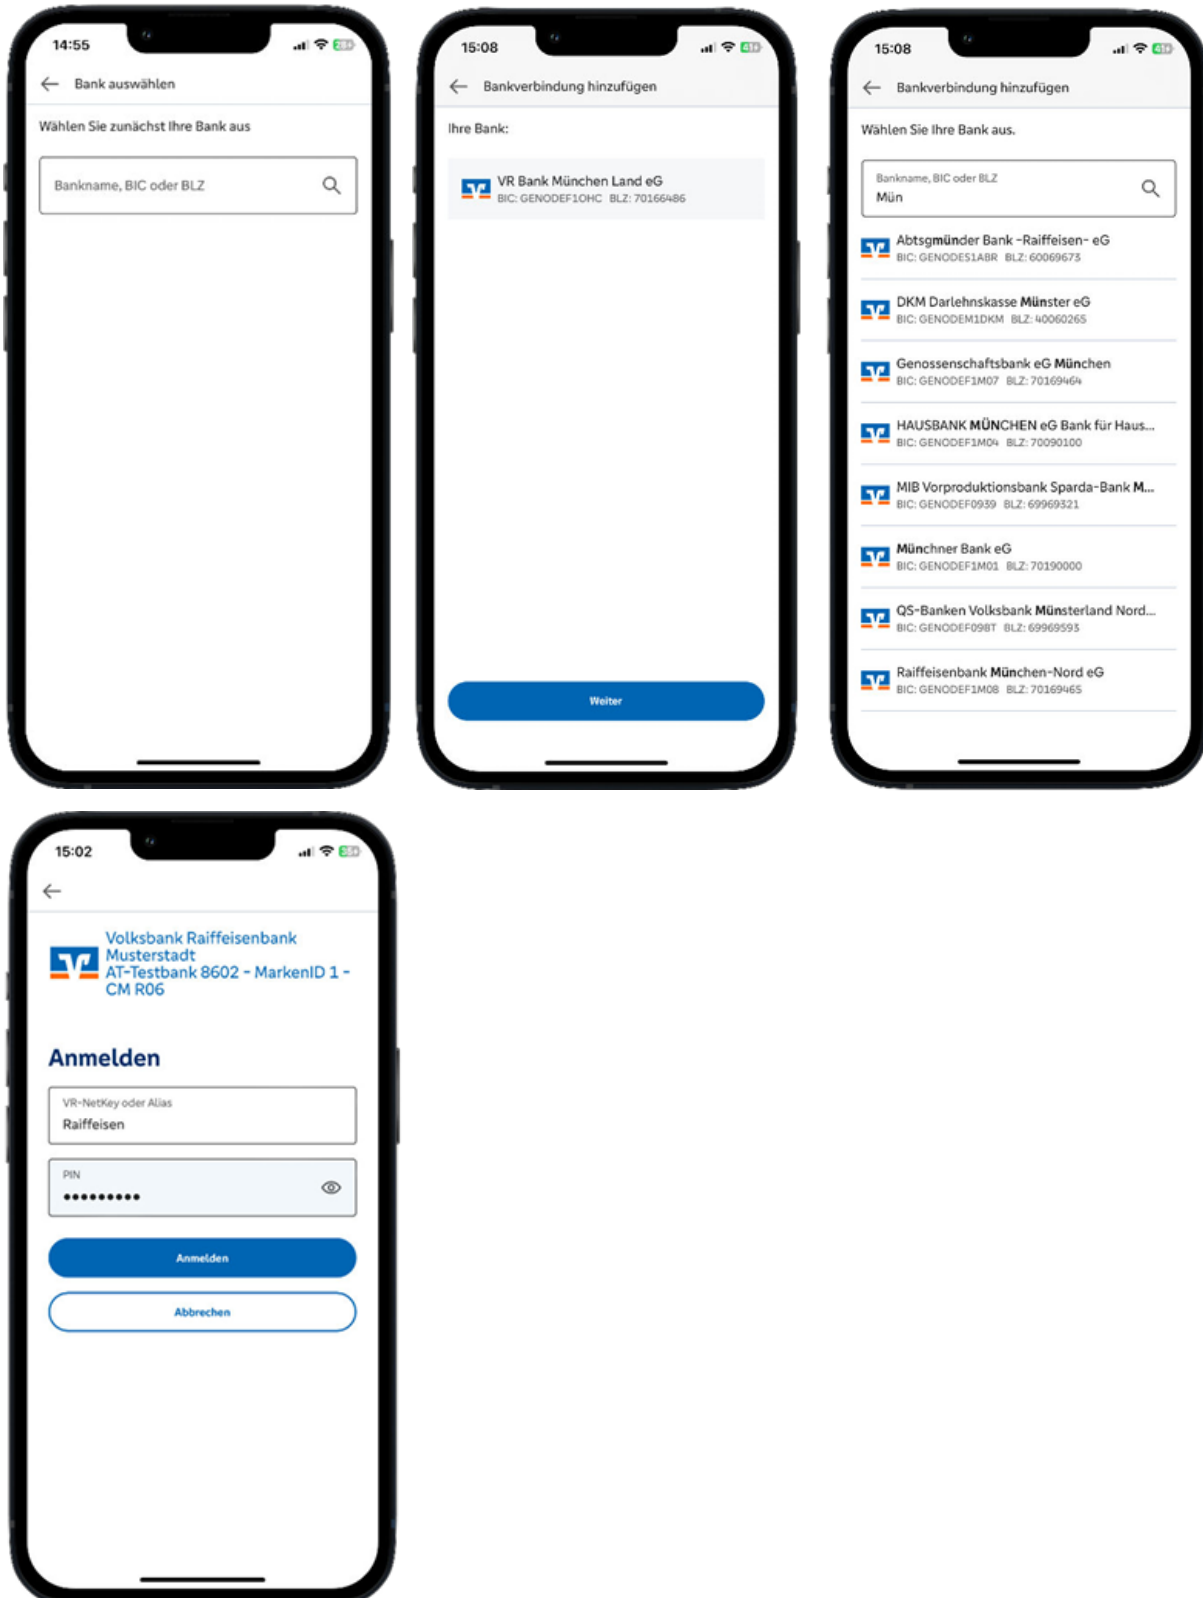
14:55

Bank auswählen

Wählen Sie zunächst Ihre Bank aus

Bankname, BIC oder BLZ

15:08

Bankverbindung hinzufügen

Ihre Bank:

VR Bank München Land eG
BIC: GENODEF1OHC BLZ: 70166486

Weiter

15:08

Bankverbindung hinzufügen

Wählen Sie Ihre Bank aus.

Bankname, BIC oder BLZ
Mün

Abtsgmünder Bank -Raiffeisen- eG
BIC: GENODES1ABR BLZ: 60069673

DKM Darlehnskasse Münster eG
BIC: GENODEM1DKM BLZ: 40060265

Genossenschaftsbank eG München
BIC: GENODEF1M07 BLZ: 70169464

HAUSBANK MÜNCHEN eG Bank für Haus...
BIC: GENODEF1M04 BLZ: 70090100

MIB Vorproduktionsbank Sparda-Bank M...
BIC: GENODEF0939 BLZ: 69969321

Münchner Bank eG
BIC: GENODEF1M01 BLZ: 70190000

QS-Banken Volksbank Münsterland Nord...
BIC: GENODEF098T BLZ: 69969593

Raiffeisenbank München-Nord eG
BIC: GENODEF1M08 BLZ: 70169465

15:02

Volksbank Raiffeisenbank Musterstadt AT-Testbank 8602 - MarkenID 1 - CM R06

Anmelden

VR-NetKey oder Alias
Raiffeisen

PIN
•••••••••

Anmelden

Abbrechen